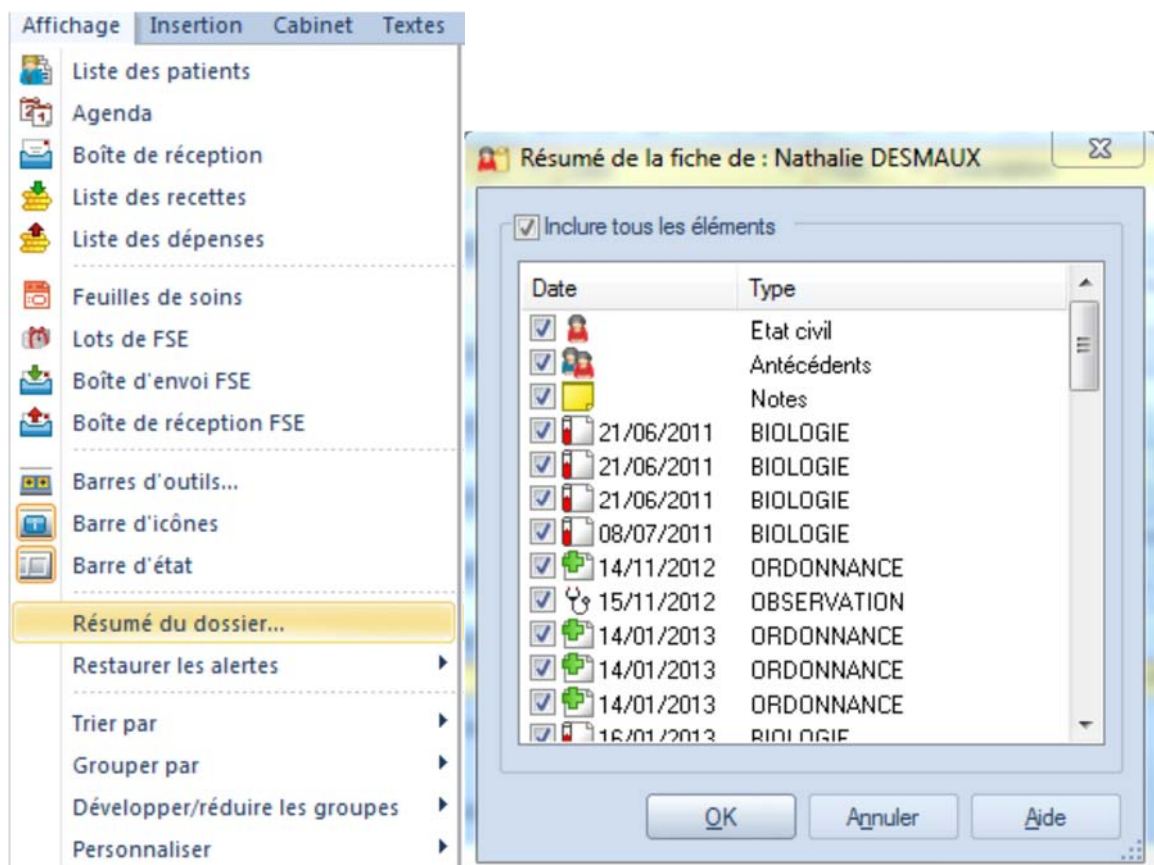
Affichage Insertion Cabinet Textes

Liste des patients
Agenda
Boîte de réception
Liste des recettes
Liste des dépenses
Feuilles de soins
Lots de FSE
Boîte d'envoi FSE
Boîte de réception FSE
Barres d'outils...
Barre d'icônes
Barre d'état
Résumé du dossier...
Restaurer les alertes
Trier par
Grouper par
Développer/réduire les groupes
Personnaliser

Résumé de la fiche de : Nathalie DESMAUX

Inclure tous les éléments

| Date | Type |
|---|---|
| | Etat civil |
| | Antécédents |
| | Notes |
| 21/06/2011 | BIOLOGIE |
| 21/06/2011 | BIOLOGIE |
| 21/06/2011 | BIOLOGIE |
| 08/07/2011 | BIOLOGIE |
| 14/11/2012 | ORDONNANCE |
| 15/11/2012 | OBSERVATION |
| 14/01/2013 | ORDONNANCE |
| 14/01/2013 | ORDONNANCE |
| 14/01/2013 | ORDONNANCE |
| 16/01/2013 | BIOLOGIE |

OK Annuler Aide